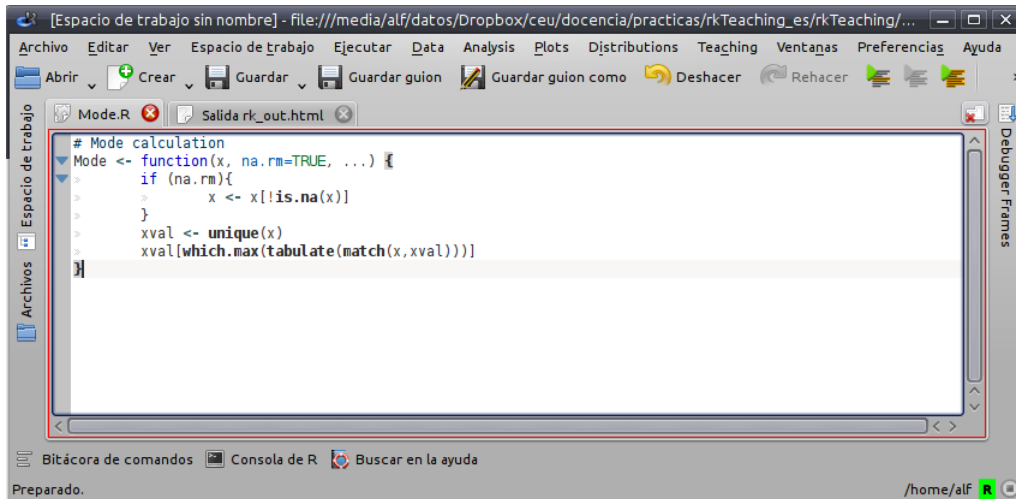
[Espacio de trabajo sin nombre] - file:///media/alf/datos/Dropbox/ceu/docencia/practicas/rkTeaching_es/rkTeaching/...

Archivo Editar Ver Espacio de trabajo Ejecutar Data Analysis Plots Distributions Teaching Ventanas Preferencias Ayuda

Abrir Crear Guardar Guardar guion Guardar guion como Deshacer Rehacer

Espacio de trabajo Archivos

Mode.R Salida rk_out.html

Debugger Frames

```
# Mode calculation
Mode <- function(x, na.rm=TRUE, ...) {
	if (na.rm){
		x <- x[!is.na(x)]
	}
	xval <- unique(x)
	xval[which.max(tabulate(match(x,xval)))]
}
```

Bitácora de comandos Consola de R Buscar en la ayuda

Preparado.

/home/alf R